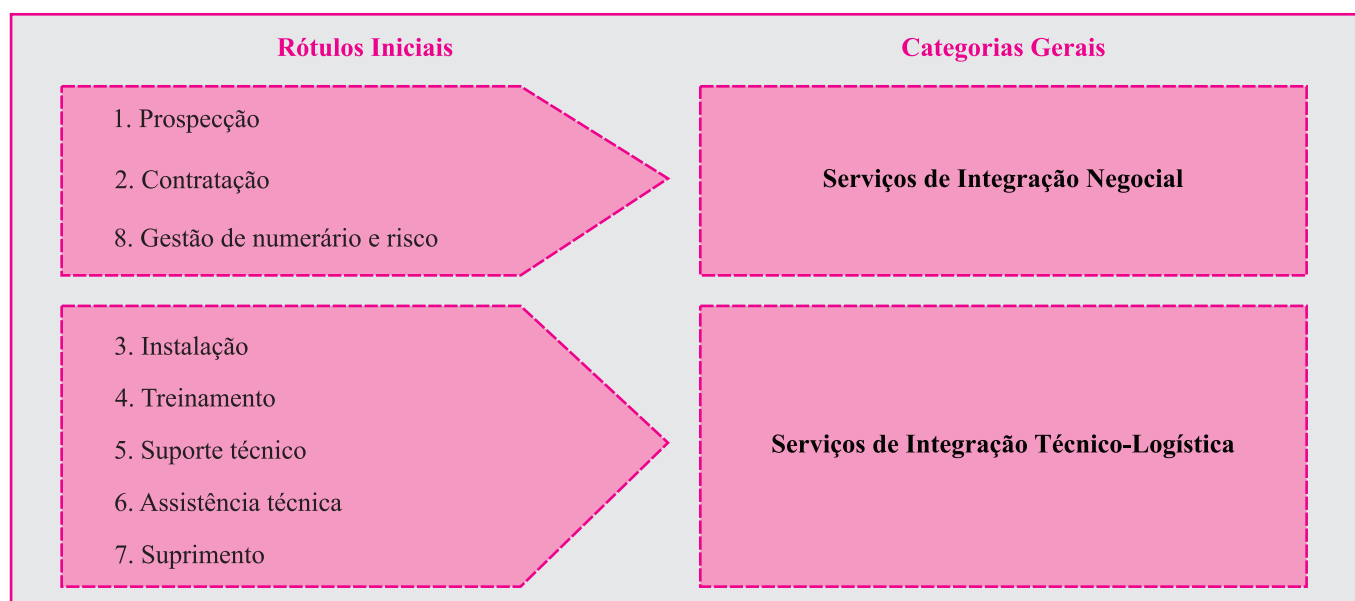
Rótulos Iniciais

Categorias Gerais

1. Prospecção

2. Contratação

8. Gestão de numerário e risco

Serviços de Integração Negocial

3. Instalação

4. Treinamento

5. Suporte técnico

6. Assistência técnica

7. Suprimento

Serviços de Integração Técnico-Logística